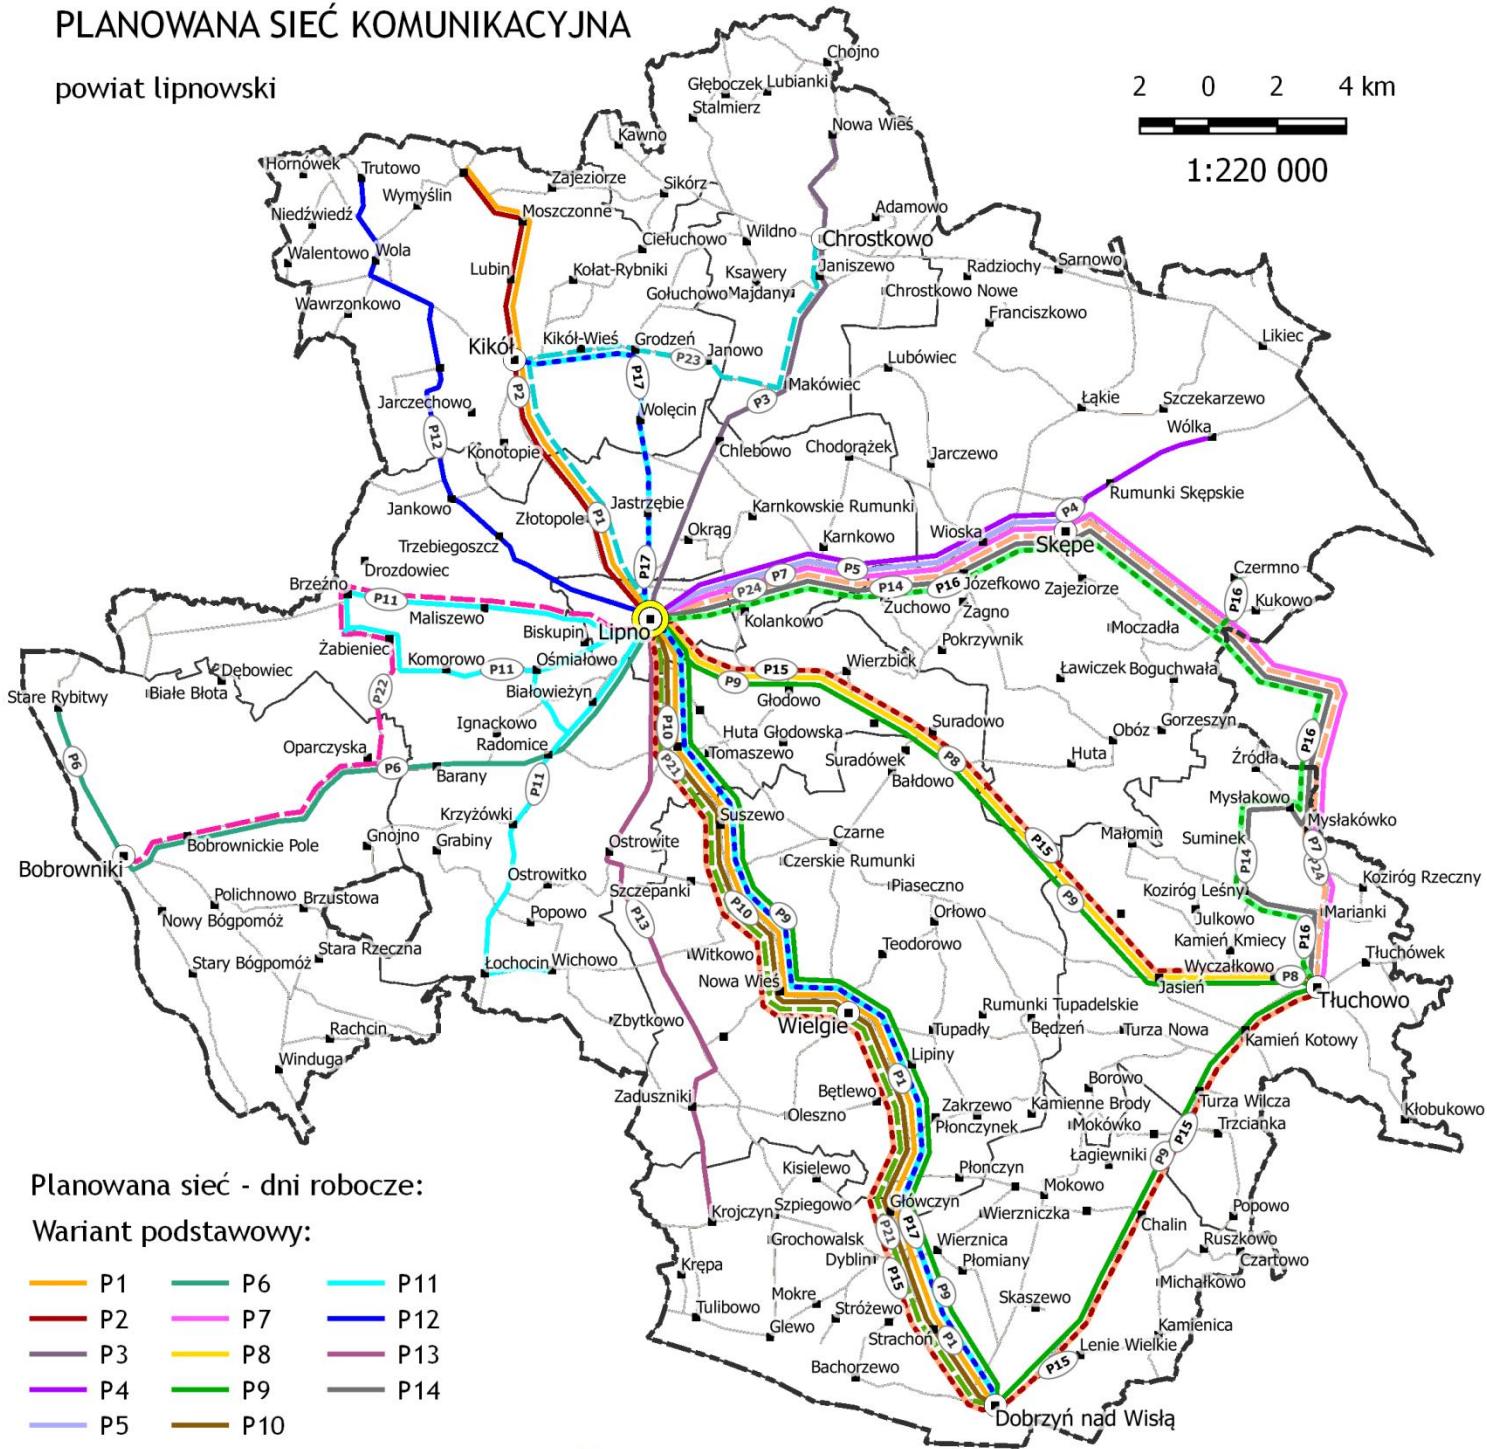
PLANOWANA SIEĆ KOMUNIKACYJNA

powiat lipnowski

2 0 2 4 km

1:220 000

Chojno
Głęboczek Lubianki
Stalmierz
Kawno
Nowa Wieś
Hornówek Trutowo
Wymyślin
Zajeziorze
Sikórz
Niedźwiedź
Moszczonne
Adamowo
Walentowo Wola
Ciełuchowo
Wildno
Chrostkowo
Lubin
Kołat-Rybniki
Ksawery
Janiszewo
Radziochy
Sarnowo
Gołuchowo Majdany
Chrostkowo Nowe
Wawrzonkowo
Franciszkowo
Kikół
Kikół-Wieś
Grodzeń
P23
Janowo
Likiec
P2
P17
Lubówiec
Makówiec
P3
Jarczechowo
Wolęcin
Łąkie
Szczekarzewo
P12
Konotopie
Chlebowo
Chodorążek
Jarczewo
Wólka
Jastrzębie
Rumunki Skępskie
Jankowo
Złotopole
P1
Karnkowskie Rumunki
P4
Okrąg
Karnkowo
Wioska
Skępe
Trzebiegoszcz
P17
Drozdowiec
P7
P5
P14
P16
Józefkowo
Zajeziorze
Czermno
Brzeźno
P24
Żuchowo
Żagno
P16
Kukowo
P11
Maliszewo
Biskupin
Lipno
Kolankowo
Moczadła
Żabieniec
Pokrzywnik
Komorowo
P11
Ośmiałowo
Wierzbick
P15
Ławiczek
Boguchwała
Dębowiec
P9
Stare Rybitwy
Białe Błota
P22
Białowieżyn
Głodowo
Ignackowo
Suradowo
Obóz
Gorzeszyn
P10
Huta Głodowska
Radomice
P16
Oparczyska
Tomaszewo
Huta
Źródła
P6
P21
Suradówek
P6
Barany
P11
Bałdowo
P8
Mysłakowo
Krzyżówki
Mysłakówko
Suszewo
Czarne
Małomin
Gnojno
Grabiny
Suminek
Bobrownickie Pole
P15
Ostrowite
P7
Bobrowniki
Czerskie Rumunki
P14
P24
Ostrowitko
Piaseczno
Koziróg Rzeczny
Polichnowo
Brzustowa
Szczepanki
Koziróg Leśny
P9
Nowy Bógpomóż
P13
P10
Orłowo
P9
Marianki
Julkowo
Popowo
Teodorowo
P16
Kamień Kmiecy
Stara Rzeczna
Tłuchówek
Łochocin
Wichowo
Witkowo
Wyczałkowo
Stary Bógpomóż
P8
Nowa Wieś
Jasień
Tłuchowo
Rumunki Tupadelskie
Zbytkowo
Rachcin
Wielgie
Tupadły
Będzeń
Turza Nowa
Kamień Kotowy
Winduga
Lipiny
Borowo
P1
Zaduszniki
Bętlewo
Zakrzewo
Kamienne Brody
Turza Wilcza
Kłobukowo
Oleszno
Płonczynek
Mokówko
P15
Trzcianka
P9
Łagiewniki
Kisielewo
Płonczyn
Mokowo
Głowczyn
Popowo
Planowana sieć - dni robocze:
Krojczyn
Szpiegowo
Wierzniczka
Chalin
P21
P17
Ruszkowo
Wariant podstawowy:
Grochowalsk
Wierznica
Czartowo
Dyblin
Płomiany
Krępa
P15
Michałkowo
P9
Mokre
Skaszewo
Tulibowo
Stróżewo
Kamienica
Glewo
P1
Strachoń
Lenie Wielkie
Bachorzewo
P15
Dobrzyń nad Wisłą

| P1 | P6 | P11 |
|---|---|---|
| P2 | P7 | P12 |
| P3 | P8 | P13 |
| P4 | P9 | P14 |
| P5 | P10 | |